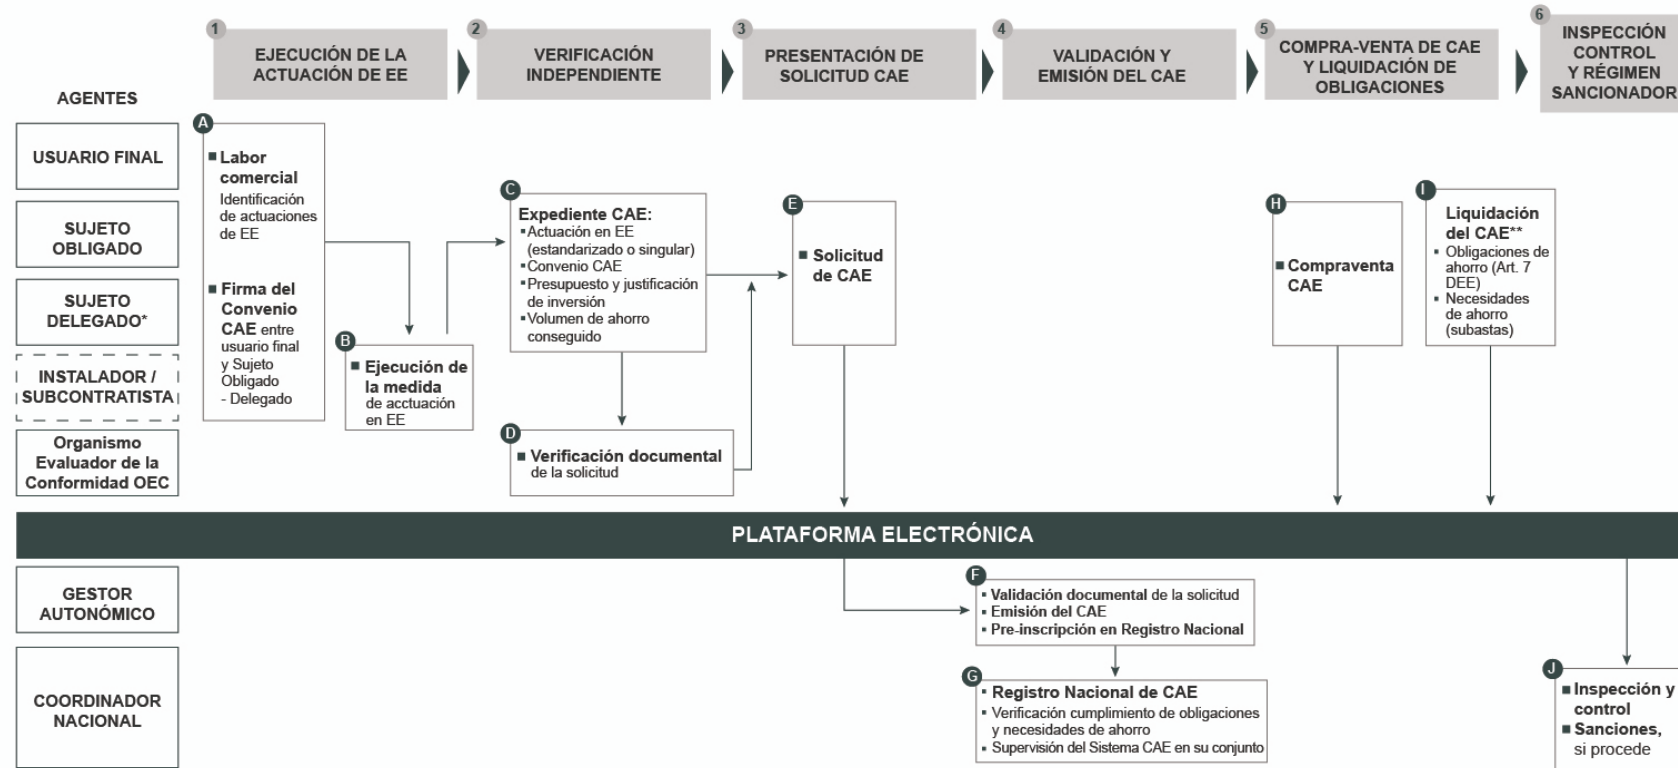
1 EJECUCIÓN DE LA ACTUACIÓN DE EE

2 VERIFICACIÓN INDEPENDIENTE

3 PRESENTACIÓN DE SOLICITUD CAE

4 VALIDACIÓN Y EMISIÓN DEL CAE

5 COMPRA-VENTA DE CAE Y LIQUIDACIÓN DE OBLIGACIONES

6 INSPECCIÓN CONTROL Y RÉGIMEN SANCIONADOR

AGENTES

USUARIO FINAL

SUJETO OBLIGADO

SUJETO DELEGADO*

INSTALADOR / SUBCONTRATISTA

Organismo Evaluador de la Conformidad OEC

A
▪ Labor comercial
Identificación de actuaciones de EE
▪ Firma del Convenio CAE entre usuario final y Sujeto Obligado - Delegado

B
▪ Ejecución de la medida de acctuación en EE

C
Expediente CAE:
▪ Actuación en EE (estandarizado o singular)
▪ Convenio CAE
▪ Presupuesto y justificación de inversión
▪ Volumen de ahorro conseguido

D
▪ Verificación documental de la solicitud

E
▪ Solicitud de CAE

H
▪ Compraventa CAE

I
Liquidación del CAE**
▪ Obligaciones de ahorro (Art. 7 DEE)
▪ Necesidades de ahorro (subastas)

PLATAFORMA ELECTRÓNICA

GESTOR AUTONÓMICO

COORDINADOR NACIONAL

F
▪ Validación documental de la solicitud
▪ Emisión del CAE
▪ Pre-inscripción en Registro Nacional

G
▪ Registro Nacional de CAE
▪ Verificación cumplimiento de obligaciones y necesidades de ahorro
▪ Supervisión del Sistema CAE en su conjunto

J
▪ Inspección y control
▪ Sanciones, si procede